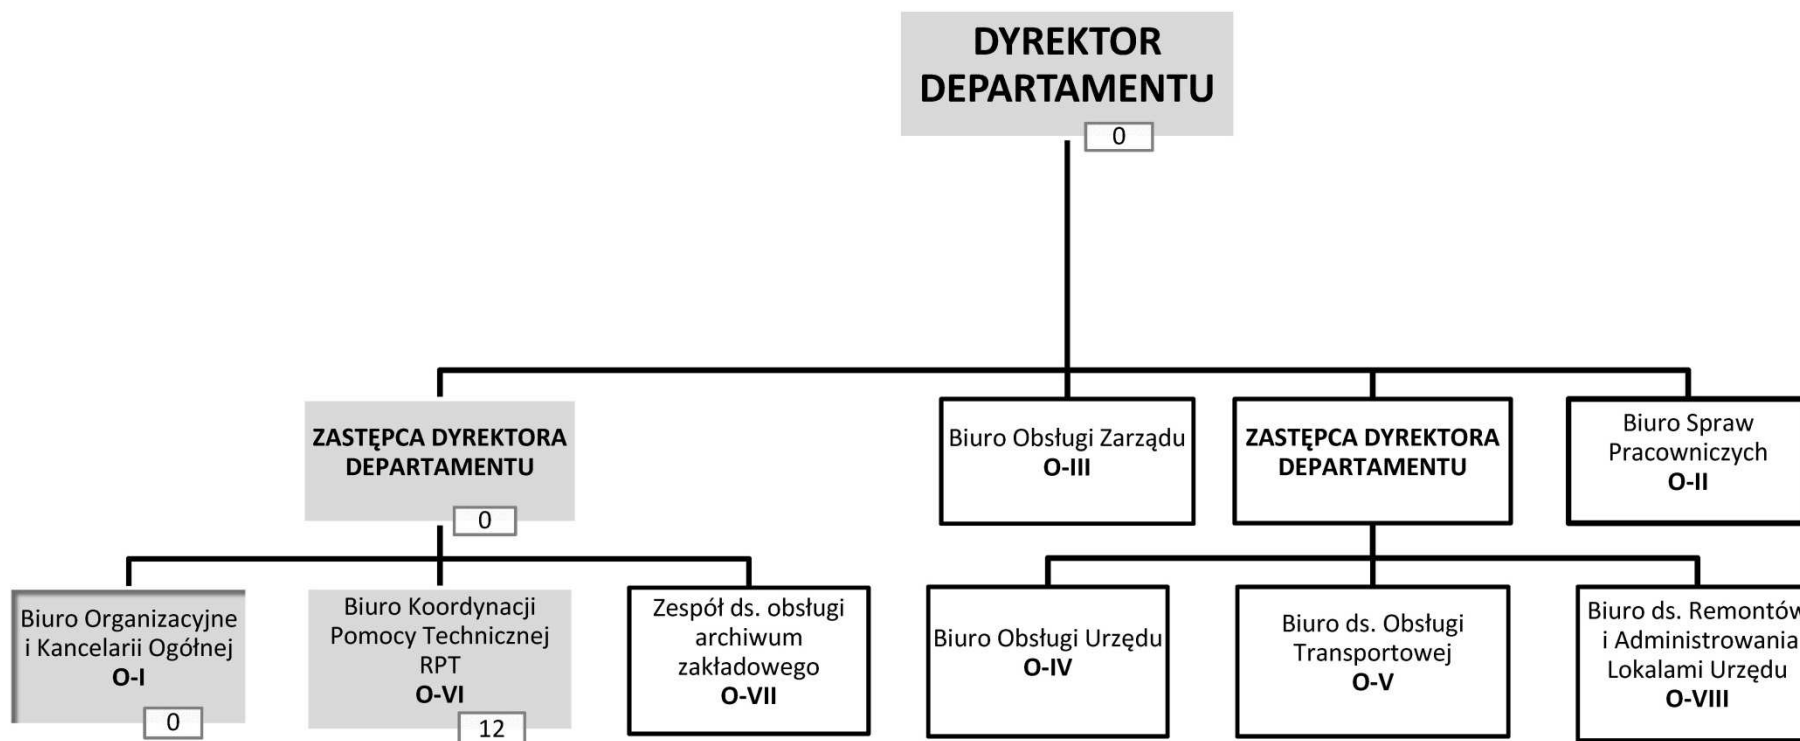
DYREKTOR DEPARTAMENTU
0

ZASTĘPCA DYREKTORA DEPARTAMENTU
0

Biuro Obsługi Zarządu
O-III

ZASTĘPCA DYREKTORA DEPARTAMENTU

Biuro Spraw Pracowniczych
O-II

Biuro Organizacyjne i Kancelarii Ogólnej
O-I
0

Biuro Koordynacji Pomocy Technicznej RPT
O-VI
12

Zespół ds. obsługi archiwum zakładowego
O-VII

Biuro Obsługi Urzędu
O-IV

Biuro ds. Obsługi Transportowej
O-V

Biuro ds. Remontów i Administrowania Lokalami Urzędu
O-VIII